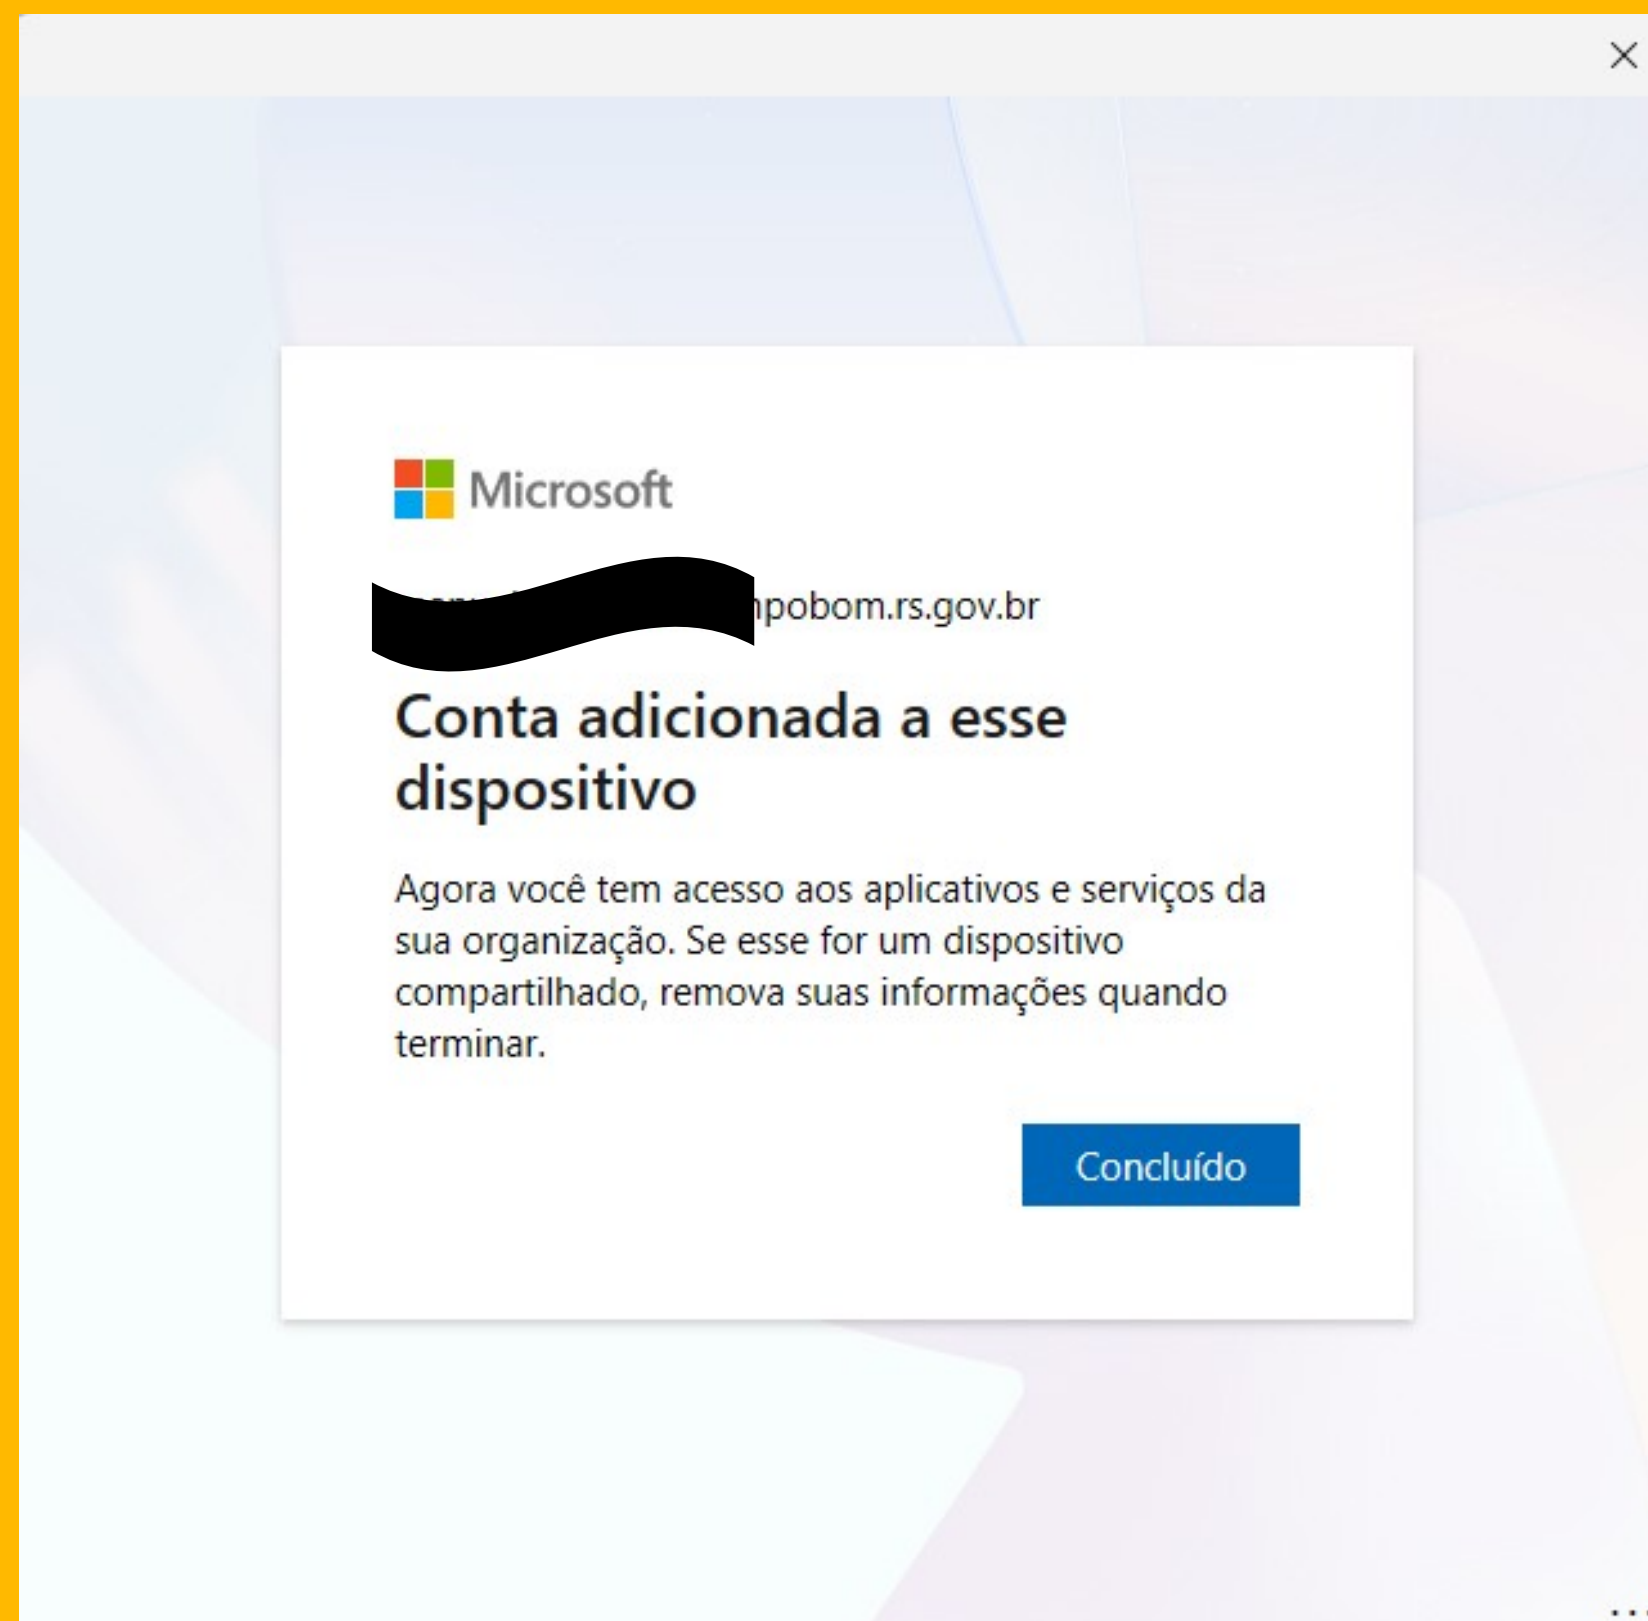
Microsoft

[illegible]npobom.rs.gov.br

Conta adicionada a esse dispositivo

Agora você tem acesso aos aplicativos e serviços da sua organização. Se esse for um dispositivo compartilhado, remova suas informações quando terminar.

Concluído